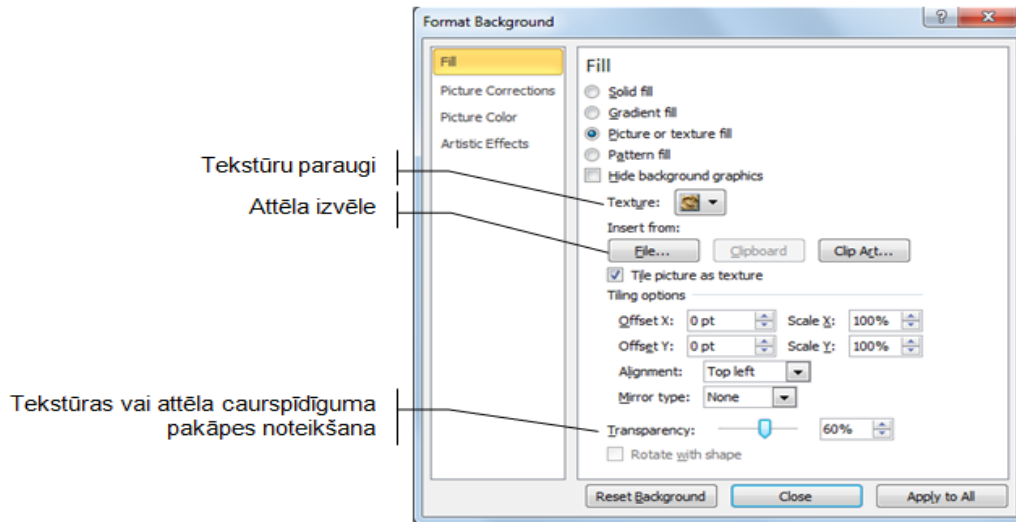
Format Background

Fill
Picture Corrections
Picture Color
Artistic Effects

Fill
Solid fill
Gradient fill
Picture or texture fill
Pattern fill
Hide background graphics
Texture:
Insert from:
File...
Clipboard
Clip Art...
Tile picture as texture
Tiling options
Offset X: 0 pt
Scale X: 100%
Offset Y: 0 pt
Scale Y: 100%
Alignment: Top left
Mirror type: None
Transparency: 60%
Rotate with shape

Reset Background
Close
Apply to All

Tekstūru paraugi
Attēla izvēle
Tekstūras vai attēla caurspīdīguma pakāpes noteikšana